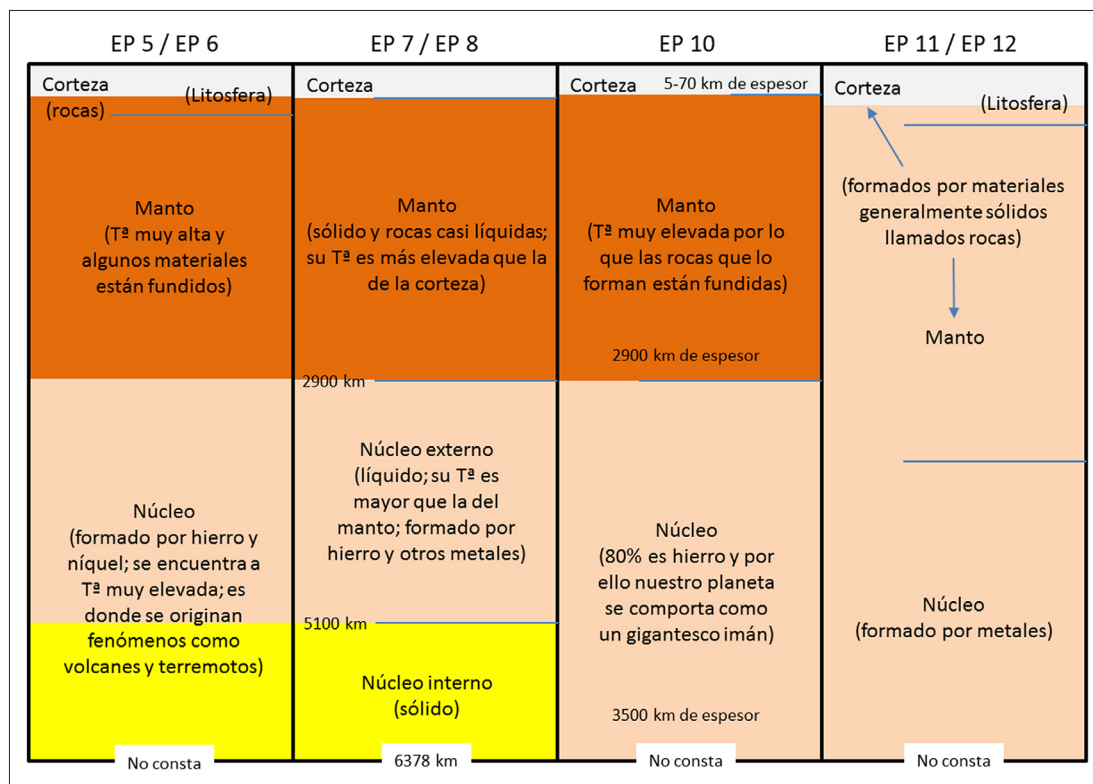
| EP 5 / EP 6 | EP 7 / EP 8 | EP 10 | EP 11 / EP 12 |
|---|---|---|---|
| Corteza (Litosfera) (rocas) | Corteza | Corteza 5-70 km de espesor | Corteza (Litosfera) |
| Manto (Tª muy alta y algunos materiales están fundidos) | Manto (sólido y rocas casi líquidas; su Tª es más elevada que la de la corteza) | Manto (Tª muy elevada por lo que las rocas que lo forman están fundidas) 2900 km de espesor | (formados por materiales generalmente sólidos llamados rocas) Manto |
| Núcleo (formado por hierro y níquel; se encuentra a Tª muy elevada; es donde se originan fenómenos como volcanes y terremotos) | 2900 km Núcleo externo (líquido; su Tª es mayor que la del manto; formado por hierro y otros metales) 5100 km Núcleo interno (sólido) | Núcleo (80% es hierro y por ello nuestro planeta se comporta como un gigantesco imán) 3500 km de espesor | Núcleo (formado por metales) |
| No consta | 6378 km | No consta | No consta |